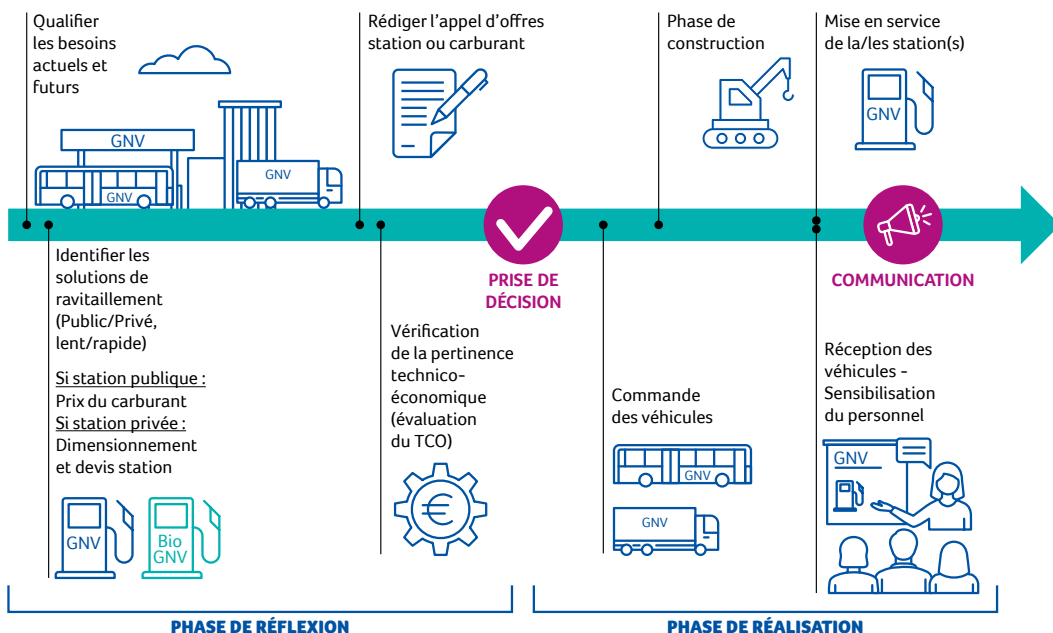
Qualifier les besoins actuels et futurs

GNV

GNV

GNV

Rédiger l'appel d'offres station ou carburant

Phase de construction

Mise en service de la/les station(s)

GNV

Identifier les solutions de ravitaillement (Public/Privé, lent/rapide)

Si station publique :
Prix du carburant
Si station privée :
Dimensionnement et devis station

GNV

Bio GNV

PRISE DE DÉCISION

Vérification de la pertinence technico-économique (évaluation du TCO)

Commande des véhicules

GNV

GNV

COMMUNICATION

Réception des véhicules - Sensibilisation du personnel

GNV

PHASE DE RÉFLEXION

PHASE DE RÉALISATION